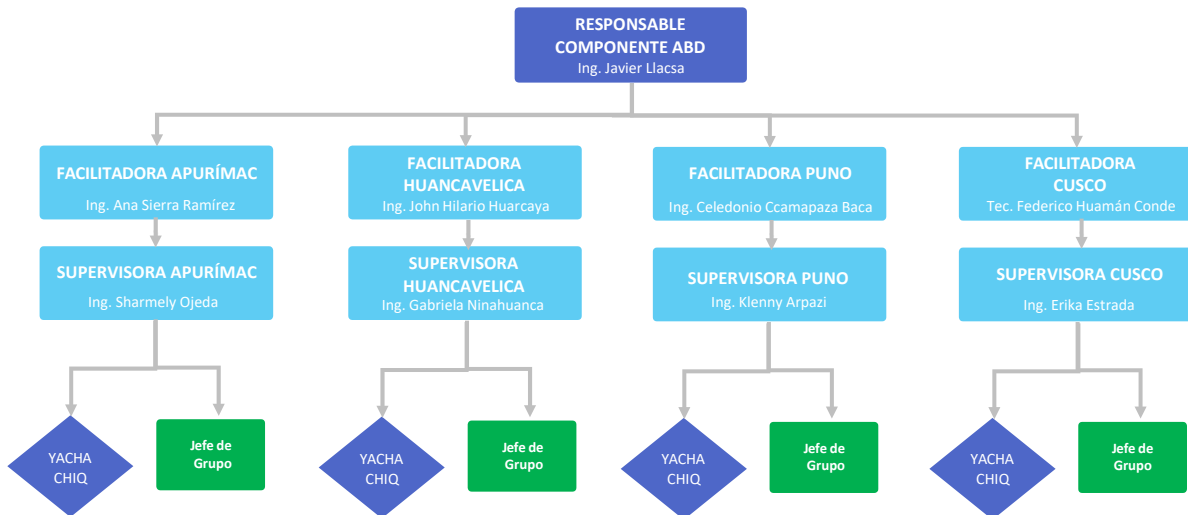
RESPONSABLE COMPONENTE ABD
Ing. Javier Llacsa

FACILITADORA APURÍMAC
Ing. Ana Sierra Ramírez

SUPERVISORA APURÍMAC
Ing. Sharmely Ojeda

YACHA CHIQ

Jefe de Grupo

FACILITADORA HUANCAVELICA
Ing. John Hilario Huarcaya

SUPERVISORA HUANCAVELICA
Ing. Gabriela Ninahuanca

YACHA CHIQ

Jefe de Grupo

FACILITADORA PUNO
Ing. Celedonio Ccamapaza Baca

SUPERVISORA PUNO
Ing. Klenny Arpazi

YACHA CHIQ

Jefe de Grupo

FACILITADORA CUSCO
Tec. Federico Huamán Conde

SUPERVISORA CUSCO
Ing. Erika Estrada

YACHA CHIQ

Jefe de Grupo